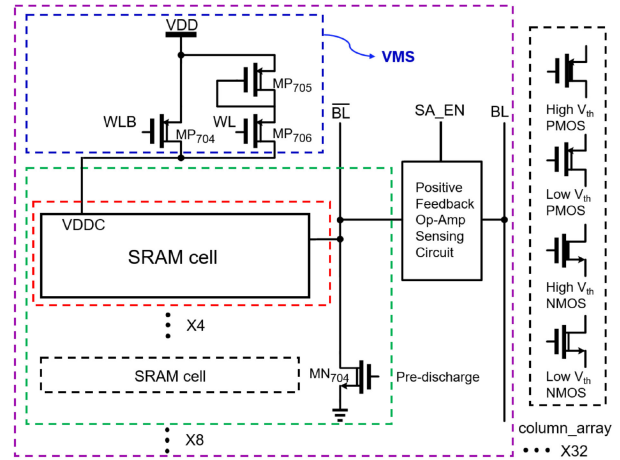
VDD

VMS

$MP_{705}$

WLB

$MP_{704}$

WL

$MP_{706}$

$\overline{BL}$

SA_EN

BL

High $V_{th}$ PMOS

Low $V_{th}$ PMOS

High $V_{th}$ NMOS

Low $V_{th}$ NMOS

VDDC

SRAM cell

Positive Feedback Op-Amp Sensing Circuit

X4

SRAM cell

$MN_{704}$

Pre-discharge

X8

column_array

X32